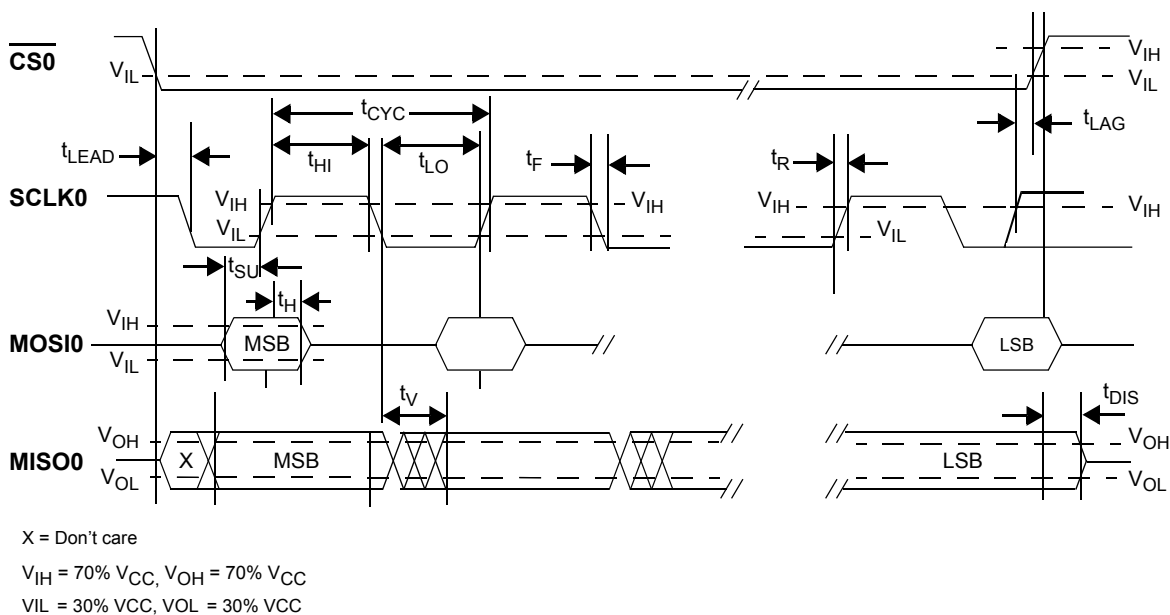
$\overline{CS0}$

$V_{IL}$

$V_{IH}$

$V_{IL}$

$t_{CYC}$

$t_{LAG}$

$t_{LEAD}$

$t_{HI}$

$t_{LO}$

$t_F$

$t_R$

SCLK0

$V_{IH}$

$V_{IL}$

$V_{IH}$

$V_{IH}$

$V_{IL}$

$V_{IH}$

$t_{SU}$

$t_H$

$V_{IH}$

MOSI0

$V_{IL}$

MSB

LSB

$t_V$

$t_{DIS}$

$V_{OH}$

MISO0

$V_{OL}$

X

MSB

LSB

$V_{OH}$

$V_{OL}$

X = Don't care

$V_{IH}$ = 70% $V_{CC}$, $V_{OH}$ = 70% $V_{CC}$

VIL = 30% VCC, VOL = 30% VCC